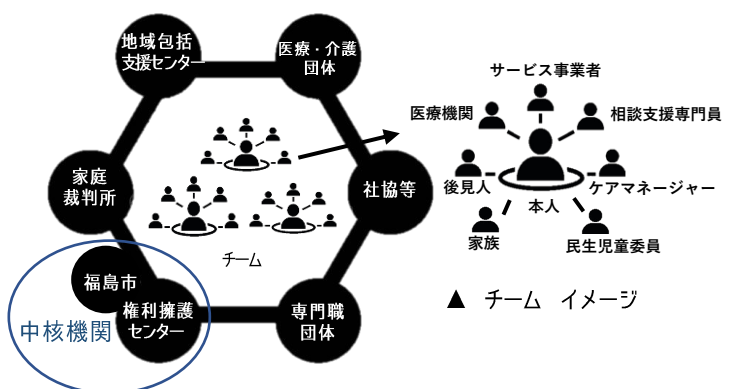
地域包括支援センター

医療・介護団体

家庭裁判所

社協等

福島市

権利擁護センター

中核機関

専門職団体

チーム

サービス事業者

医療機関

相談支援専門員

後見人

本人

ケアマネージャー

家族

民生児童委員

▲ チーム イメージ